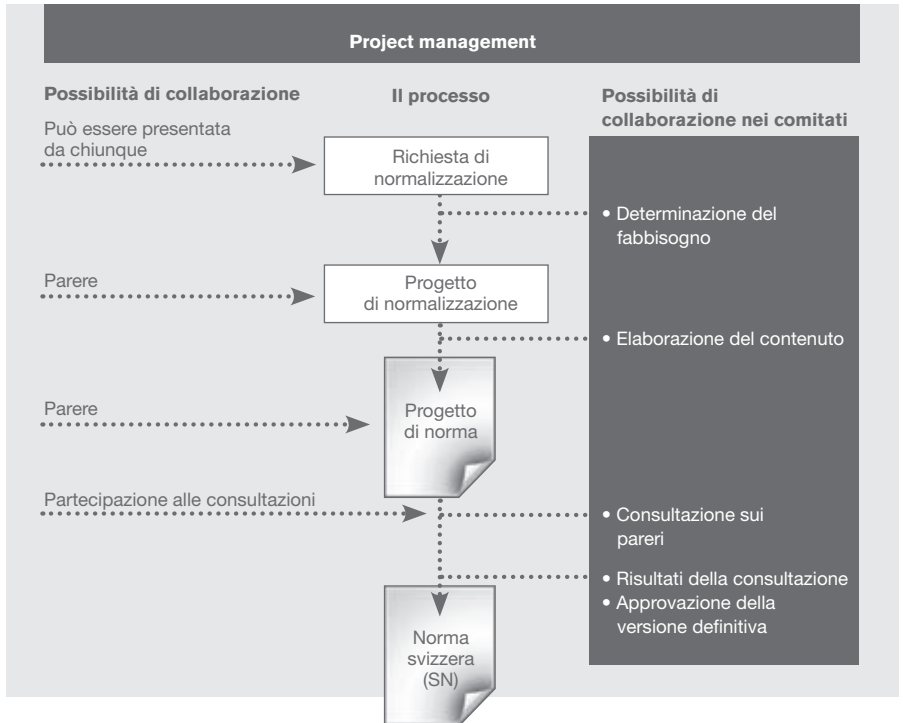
Project management

Possibilità di collaborazione

Il processo

Possibilità di collaborazione nei comitati

Può essere presentata da chiunque

Richiesta di normalizzazione

• Determinazione del fabbisogno

Parere

Progetto di normalizzazione

• Elaborazione del contenuto

Parere

Progetto di norma

Partecipazione alle consultazioni

• Consultazione sui pareri

• Risultati della consultazione
• Approvazione della versione definitiva

Norma svizzera (SN)